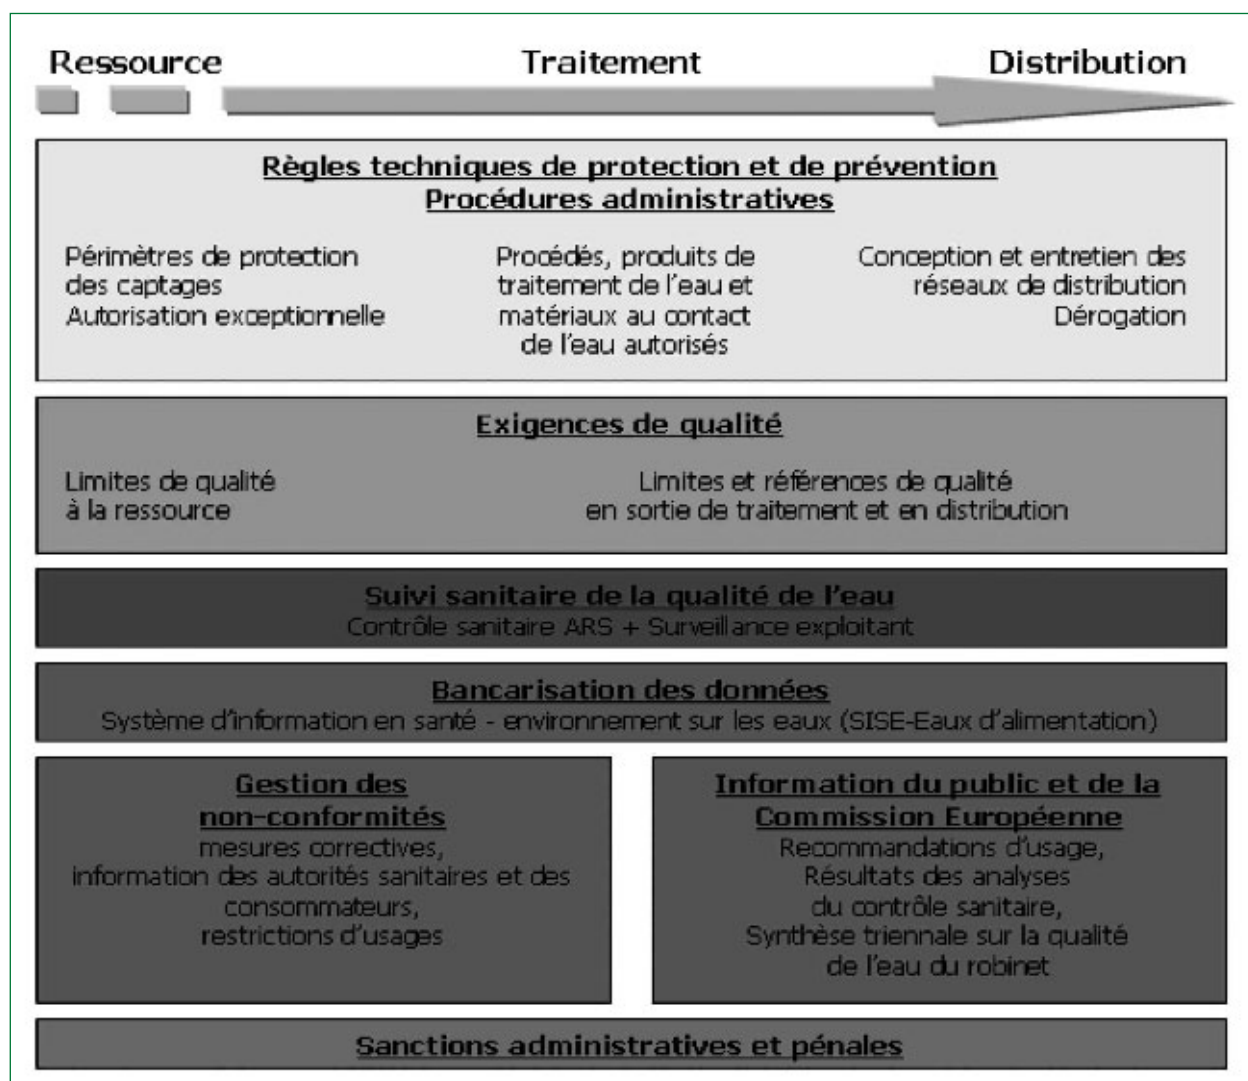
Ressource Traitement Distribution

Règles techniques de protection et de prévention
Procédures administratives

Périmètres de protection des captages
Autorisation exceptionnelle

Procédés, produits de traitement de l'eau et matériaux au contact de l'eau autorisés

Conception et entretien des réseaux de distribution
Dérogation

Exigences de qualité

Limites de qualité à la ressource

Limites et références de qualité en sortie de traitement et en distribution

Suivi sanitaire de la qualité de l'eau
Contrôle sanitaire ARS + Surveillance exploitant

Bancarisation des données
Système d'information en santé - environnement sur les eaux (SISE-Eaux d'alimentation)

Gestion des non-conformités
mesures correctives, information des autorités sanitaires et des consommateurs, restrictions d'usages

Information du public et de la Commission Européenne
Recommandations d'usage, Résultats des analyses du contrôle sanitaire, Synthèse triennale sur la qualité de l'eau du robinet

Sanctions administratives et pénales